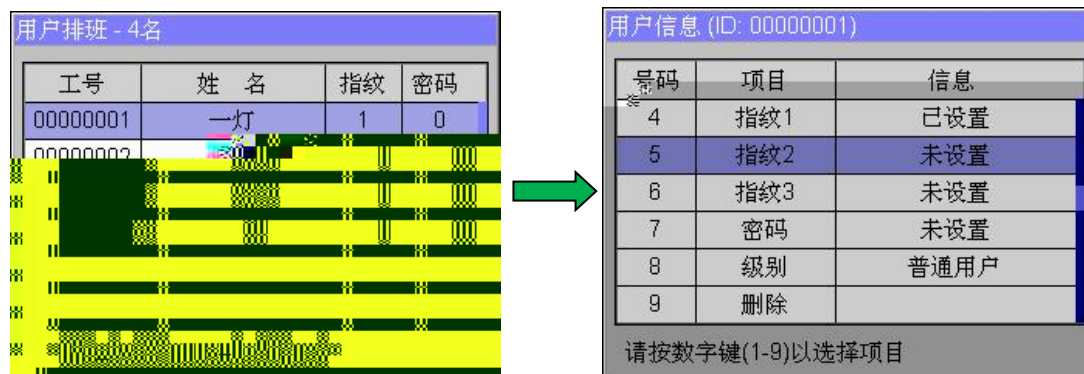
用户排班 - 4名

| 工号 | 姓 名 | 指纹 | 密码 |
|---|---|---|---|
| 00000001 | 一灯 | 1 | 0 |
| 0000000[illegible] | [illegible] | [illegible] | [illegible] |

用户信息 (ID: 00000001)

| 号码 | 项目 | 信息 |
|---|---|---|
| 4 | 指纹1 | 已设置 |
| 5 | 指纹2 | 未设置 |
| 6 | 指纹3 | 未设置 |
| 7 | 密码 | 未设置 |
| 8 | 级别 | 普通用户 |
| 9 | 删除 | |

请按数字键(1-9)以选择项目